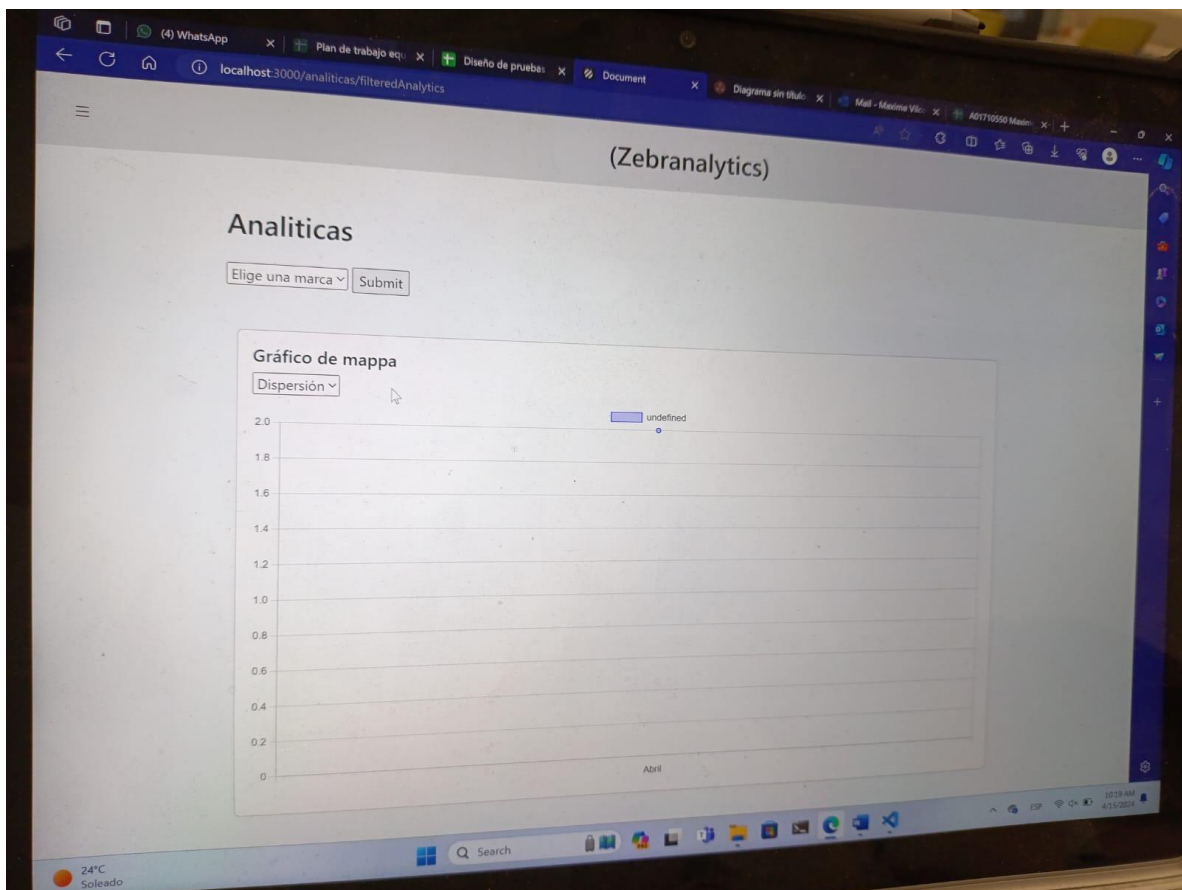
(4) WhatsApp × Plan de trabajo equ × Diseño de pruebas × Document × Diagrama sin título × Mail - Maxime Vilc × A01710550 Maxim ×

localhost:3000/analiticas/filteredAnalytics

(Zebranalytics)

Analiticas

Elige una marca Submit

Gráfico de mappa

Dispersión

undefined

2.0
1.8
1.6
1.4
1.2
1.0
0.8
0.6
0.4
0.2
0

Abril

24°C
Soleado

Search

ESP 10:19 AM 4/15/2024